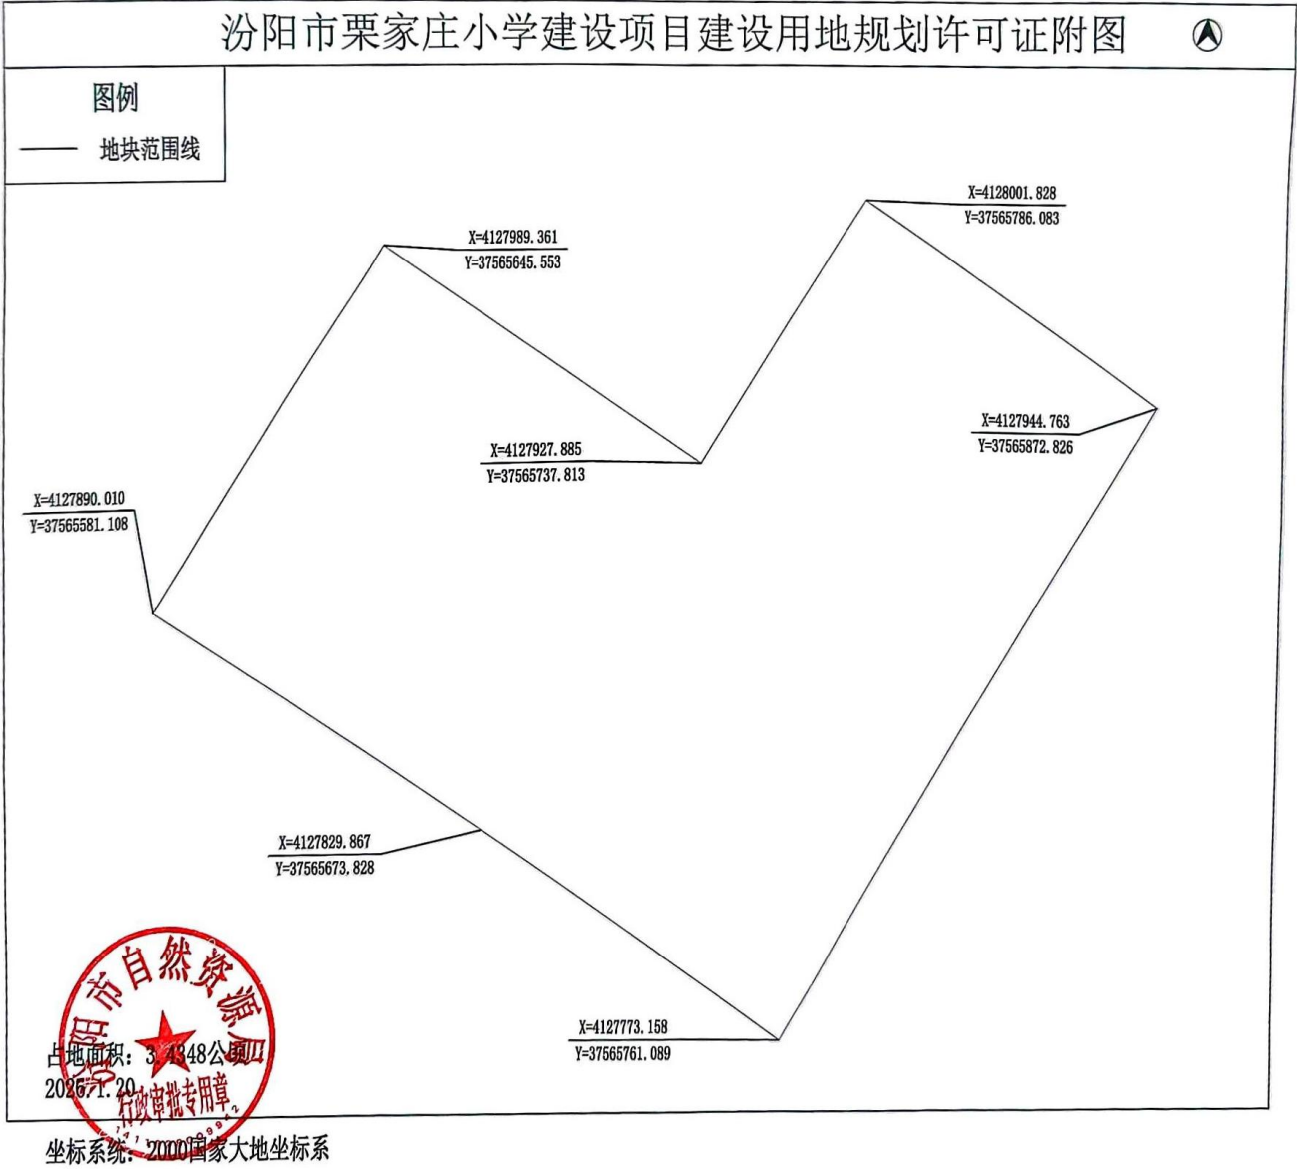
汾阳市栗家庄小学建设项目建设用地规划许可证附图

图例

地块范围线

X=4128001.828
Y=37565786.083

X=4127989.361
Y=37565645.553

X=4127944.763
Y=37565872.826

X=4127927.885
Y=37565737.813

X=4127890.010
Y=37565581.108

X=4127829.867
Y=37565673.828

X=4127773.158
Y=37565761.089

阳市自然资源局
行政审批专用章

占地面积：3.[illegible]348公顷
202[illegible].1.20

坐标系统：2000国家大地坐标系